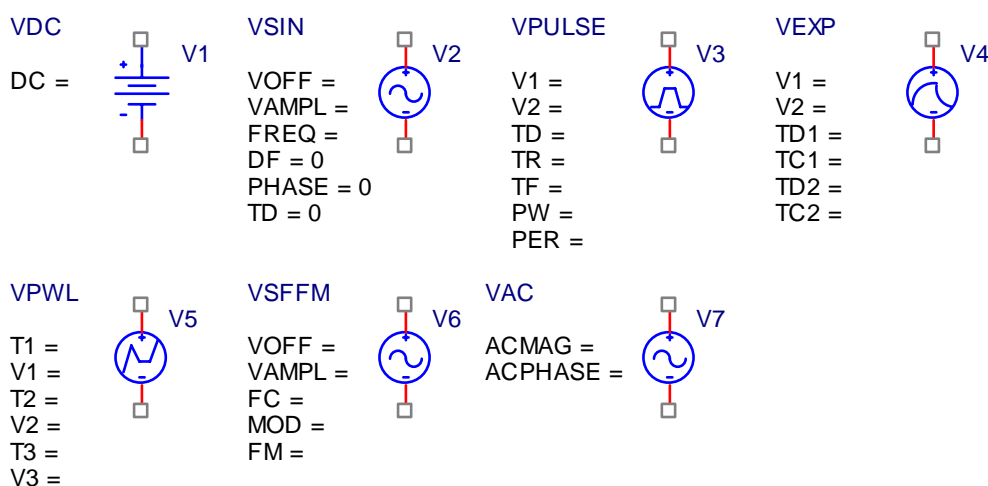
VDC
DC =
V1

VSIN
VOFF =
VAMPL =
FREQ =
DF = 0
PHASE = 0
TD = 0
V2

VPULSE
V1 =
V2 =
TD =
TR =
TF =
PW =
PER =
V3

VEXP
V1 =
V2 =
TD1 =
TC1 =
TD2 =
TC2 =
V4

VPWL
T1 =
V1 =
T2 =
V2 =
T3 =
V3 =
V5

VSFFM
VOFF =
VAMPL =
FC =
MOD =
FM =
V6

VAC
ACMAG =
ACPHASE =
V7